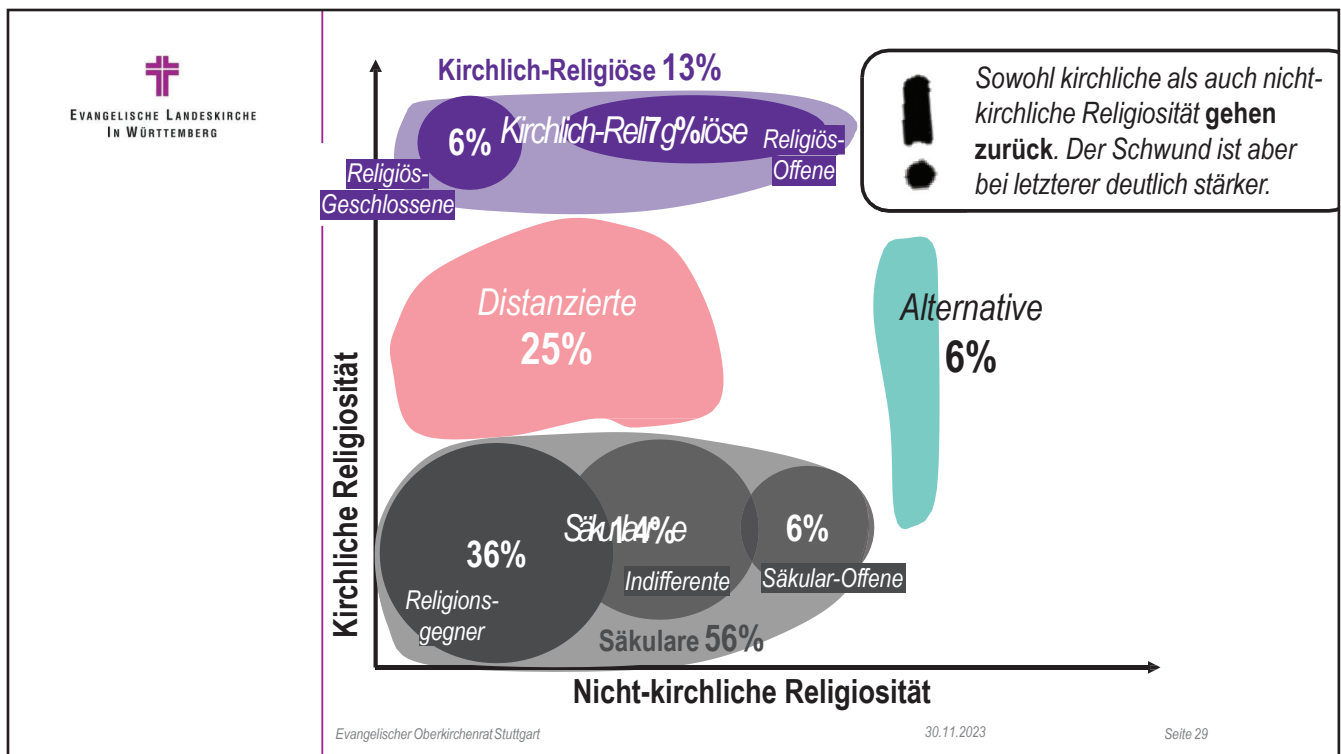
Evangelische Landeskirche in Württemberg

Kirchlich-Religiöse 13%

6%

Kirchlich-Rel7g%iöse

Religiös-Offene

Religiös-Geschlossene

Sowohl kirchliche als auch nicht-kirchliche Religiosität **gehen zurück**. Der Schwund ist aber bei letzterer deutlich stärker.

Distanzierte
25%

Alternative
6%

Kirchliche Religiosität

36%

Säkul14%e

6%

Indifferente

Säkular-Offene

Religions-gegner

Säkulare 56%

Nicht-kirchliche Religiosität

Evangelischer Oberkirchenrat Stuttgart

30.11.2023

Seite 29